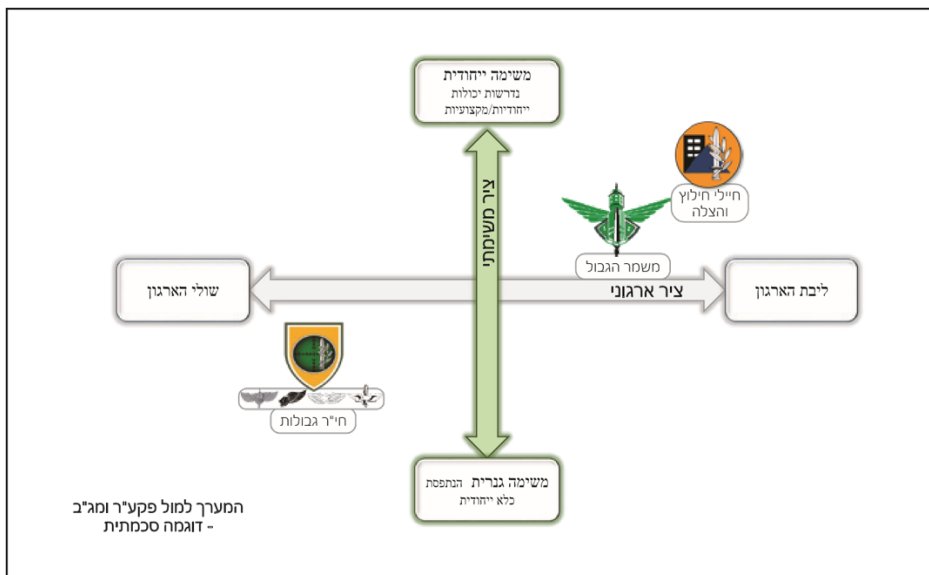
משימה ייחודית
נדרשות יכולות ייחודיות/מקצועיות

ציר משימתי

חיילי חילוץ והצלה

משמר הגבול

שולי הארגון

ציר ארגוני

ליבת הארגון

חי"ר גבולות

משימה גנרית הנתפסת כלא ייחודית

המערך למול פקע"ר ומג"ב - דוגמה סכמתית